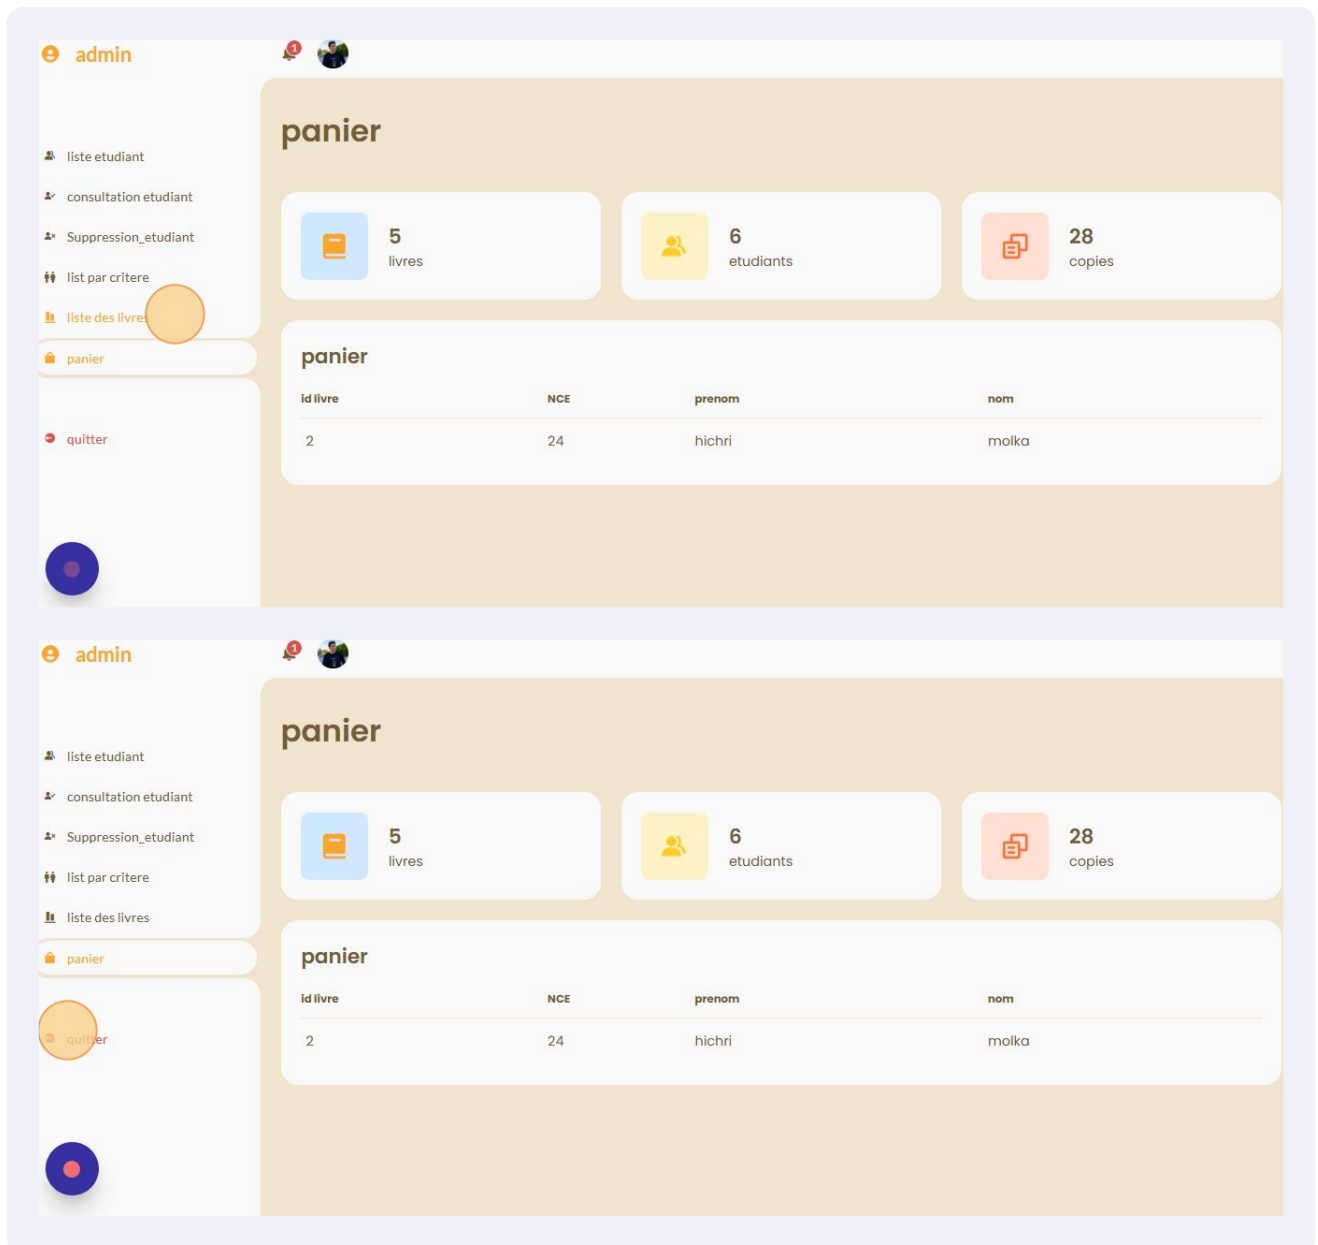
admin

1

liste etudiant
consultation etudiant
Suppression_etudiant
list par critere
liste des livres
panier
quitter

panier

5
livres

6
etudiants

28
copies

panier

| id livre | NCE | prenom | nom |
|---|---|---|---|
| 2 | 24 | hichri | molka |

admin

1

liste etudiant
consultation etudiant
Suppression_etudiant
list par critere
liste des livres
panier
quitter

panier

5
livres

6
etudiants

28
copies

panier

| id livre | NCE | prenom | nom |
|---|---|---|---|
| 2 | 24 | hichri | molka |